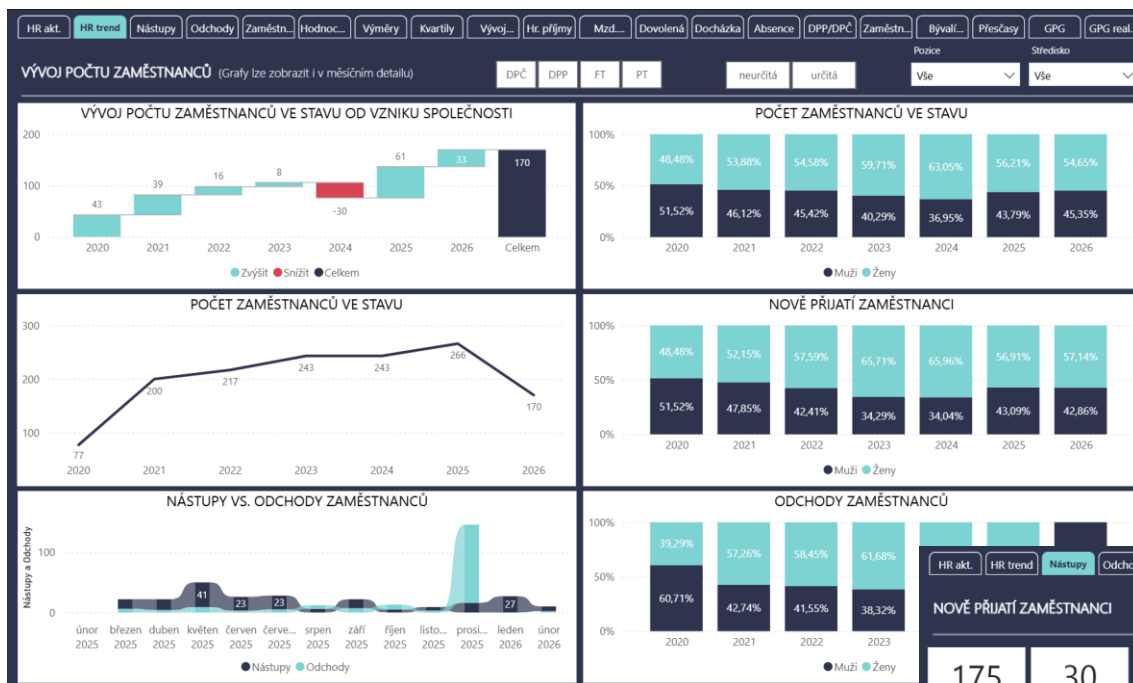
HR akt. | HR trend | Nástupy | Odchody | Zaměstn... | Hodnoc... | Výměry | Kvartily | Vývoj... | Hr. příjmy | Mzd... | Dovolená | Docházka | Absence | DPP/DPČ | Zaměstn... | Bývalí... | Přesčasy | GPG | GPG real...

VÝVOJ POČTU ZAMĚSTNANCŮ (Grafy lze zobrazit i v měsíčním detailu)

DPČ | DPP | FT | PT

neurčitá | určitá

Pozice
Vše

Středisko
Vše

VÝVOJ POČTU ZAMĚSTNANCŮ VE STAVU OD VZNIKU SPOLEČNOSTI

200
100
0

43 | 39 | 16 | 8 | -30 | 61 | 33 | 170

2020 | 2021 | 2022 | 2023 | 2024 | 2025 | 2026 | Celkem

Zvýšit | Snížit | Celkem

POČET ZAMĚSTNANCŮ VE STAVU

100%
50%
0%

| | 2020 | 2021 | 2022 | 2023 | 2024 | 2025 | 2026 |
|---|---|---|---|---|---|---|---|
| Ženy | 48,48% | 53,88% | 54,58% | 59,71% | 63,05% | 56,21% | 54,65% |
| Muži | 51,52% | 46,12% | 45,42% | 40,29% | 36,95% | 43,79% | 45,35% |

Muži | Ženy

POČET ZAMĚSTNANCŮ VE STAVU

300
200
100

77 | 200 | 217 | 243 | 243 | 266 | 170

2020 | 2021 | 2022 | 2023 | 2024 | 2025 | 2026

NOVĚ PŘIJATÍ ZAMĚSTNANCI

100%
50%
0%

| | 2020 | 2021 | 2022 | 2023 | 2024 | 2025 | 2026 |
|---|---|---|---|---|---|---|---|
| Ženy | 48,48% | 52,15% | 57,59% | 65,71% | 65,96% | 56,91% | 57,14% |
| Muži | 51,52% | 47,85% | 42,41% | 34,29% | 34,04% | 43,09% | 42,86% |

Muži | Ženy

NÁSTUPY VS. ODCHODY ZAMĚSTNANCŮ

Nástupy a Odchody

100
0

41 | 23 | 23 | 27

únor 2025 | březen 2025 | duben 2025 | květen 2025 | červen 2025 | červe... 2025 | srpen 2025 | září 2025 | říjen 2025 | listo... 2025 | prosi... 2025 | leden 2026 | únor 2026

Nástupy | Odchody

ODCHODY ZAMĚSTNANCŮ

100%
50%
0%

| | 2020 | 2021 | 2022 | 2023 |
|---|---|---|---|---|
| Ženy | 39,29% | 57,26% | 58,45% | 61,68% |
| Muži | 60,71% | 42,74% | 41,55% | 38,32% |

Muži | Ženy

HR akt. | HR trend | Nástupy | Odcho...

NOVĚ PŘIJATÍ ZAMĚSTNANCI

175 | 30